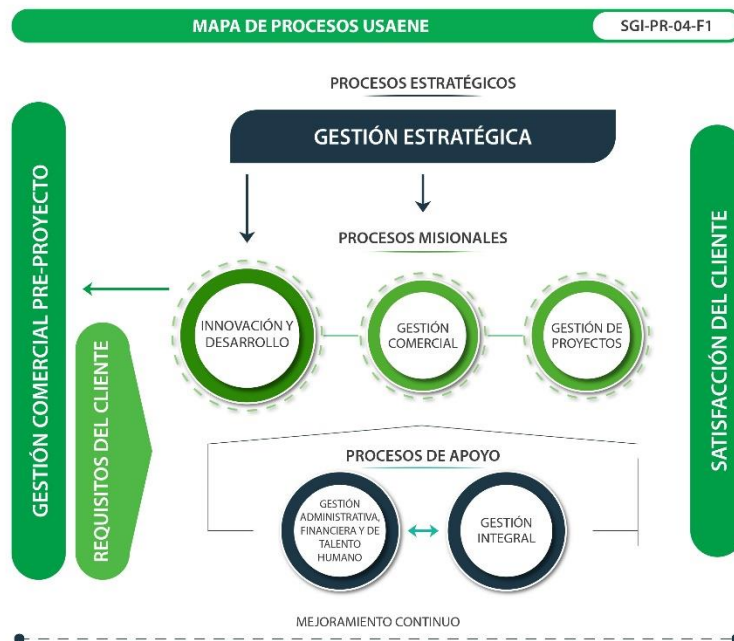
MAPA DE PROCESOS USAENE

SGI-PR-04-F1

PROCESOS ESTRATÉGICOS

GESTIÓN ESTRATÉGICA

GESTIÓN COMERCIAL PRE-PROYECTO

REQUISITOS DEL CLIENTE

PROCESOS MISIONALES

INNOVACIÓN Y DESARROLLO

GESTIÓN COMERCIAL

GESTIÓN DE PROYECTOS

SATISFACCIÓN DEL CLIENTE

PROCESOS DE APOYO

GESTIÓN ADMINISTRATIVA, FINANCIERA Y DE TALENTO HUMANO

GESTIÓN INTEGRAL

MEJORAMIENTO CONTINUO